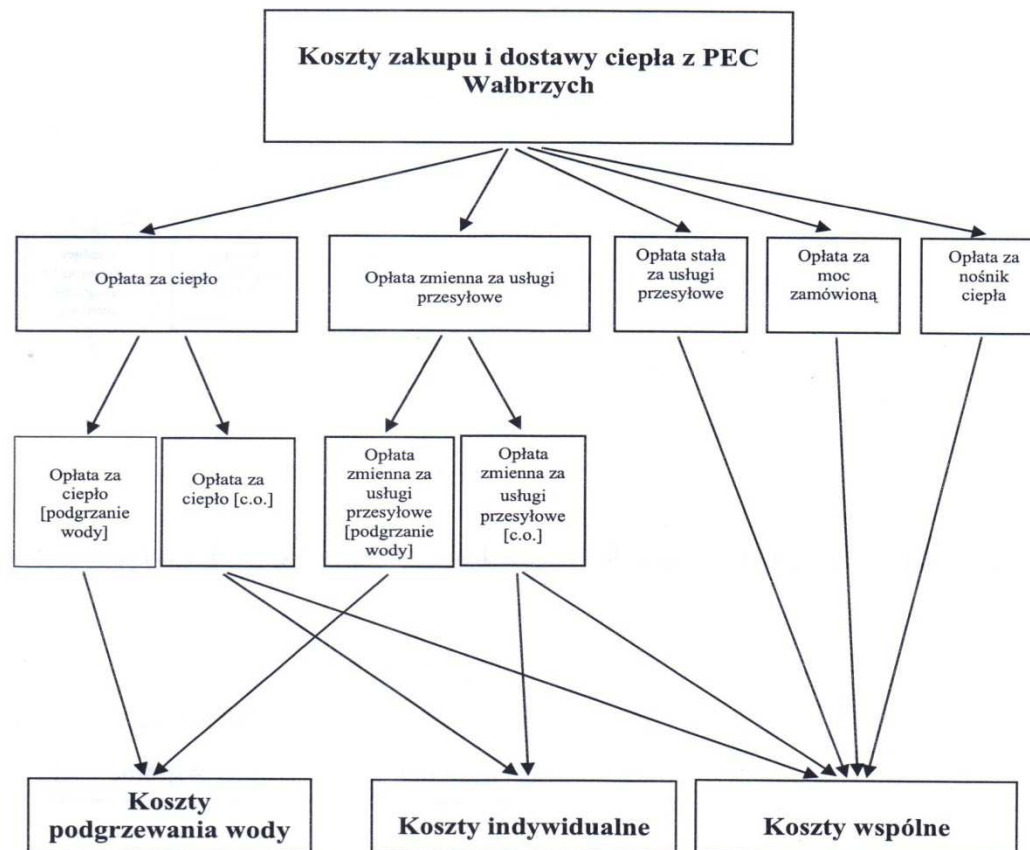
Koszty zakupu i dostawy ciepła z PEC Wałbrzych

Opłata za ciepło

Opłata zmienna za usługi przesyłowe

Opłata stała za usługi przesyłowe

Opłata za moc zamówioną

Opłata za nośnik ciepła

Opłata za ciepło [podgrzanie wody]

Opłata za ciepło [c.o.]

Opłata zmienna za usługi przesyłowe [podgrzanie wody]

Opłata zmienna za usługi przesyłowe [c.o.]

Koszty podgrzewania wody

Koszty indywidualne

Koszty wspólne